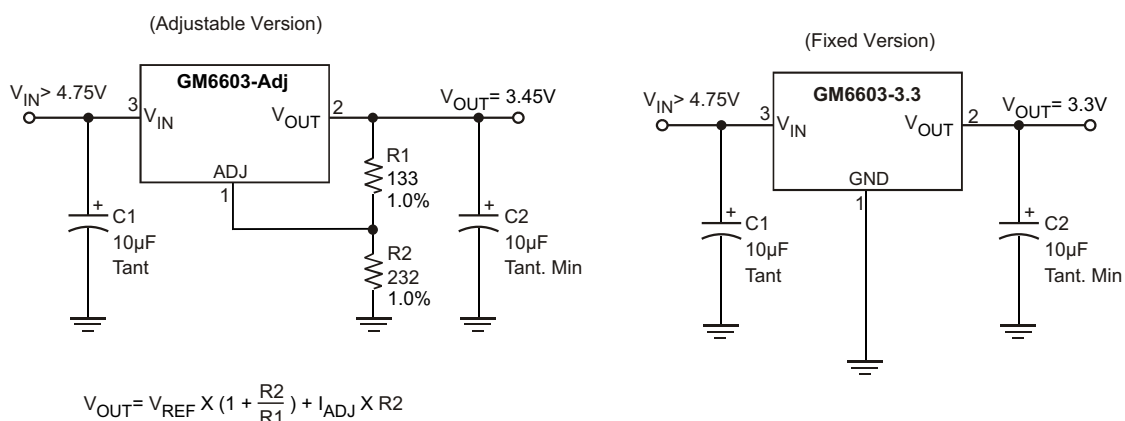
(Adjustable Version)

$V_{IN}$> 4.75V
3
$V_{IN}$
GM6603-Adj
$V_{OUT}$
2
$V_{OUT}$= 3.45V
ADJ
1
R1
133
1.0%
R2
232
1.0%
+
C1
10µF
Tant
+
C2
10µF
Tant. Min

$V_{OUT}= V_{REF} X (1 + \frac{R2}{R1}) + I_{ADJ} X R2$

(Fixed Version)

$V_{IN}$> 4.75V
3
$V_{IN}$
GM6603-3.3
$V_{OUT}$
2
$V_{OUT}$= 3.3V
GND
1
+
C1
10µF
Tant
+
C2
10µF
Tant. Min